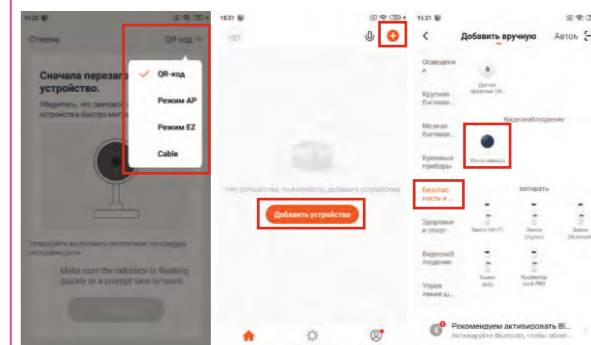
15:31

Отмена

QR-код

Сначала перезаг устройство.

Убедитесь, что световой устройства быстро мига

QR-код

Режим AP

Режим EZ

Cable

попробуйте выполнить повторно процедуру установки сети

Make sure the indicator is flashing quickly or a prompt tone is heard

15:31

Нет устройства, пожалуйста, добавьте устройство

Добавить устройство

15:31

Добавить вручную

Автом

Освещение

Датчик протечки (Wi...

Крупная бытовая...

Видеонаблюдение

Мелкая бытовая...

Кухонные приборы

Безопасность и...

Безопасность и...

Замки

Здоровье и спорт

Замок (Wi-Fi)

Замок (Zigbee)

Замок (Bluetooth)

Видеонаблюдение

Замок (NB)

Residential Lock PRO

Управление ш...

Рекомендуем активировать Bl...

Активируйте Bluetooth, чтобы добавит